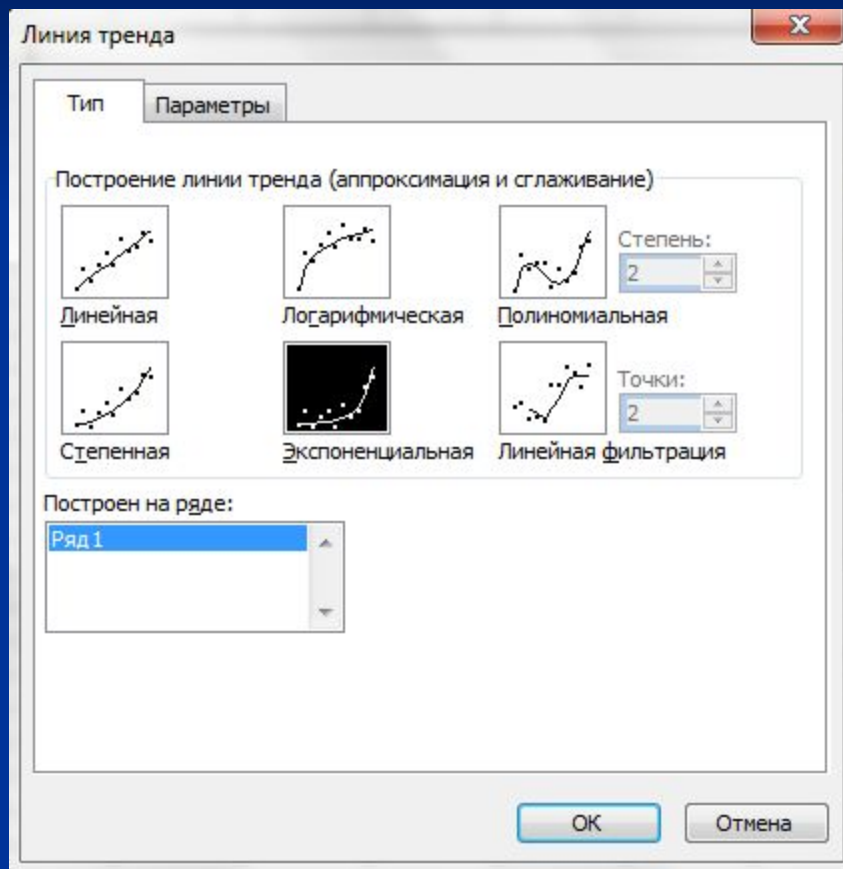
Линия тренда

Тип | Параметры

Построение линии тренда (аппроксимация и сглаживание)

Линейная
Логарифмическая
Полиномиальная
Степень:
2

Степенная
Экспоненциальная
Линейная фильтрация
Точки:
2

Построен на ряде:
Ряд 1

OK
Отмена